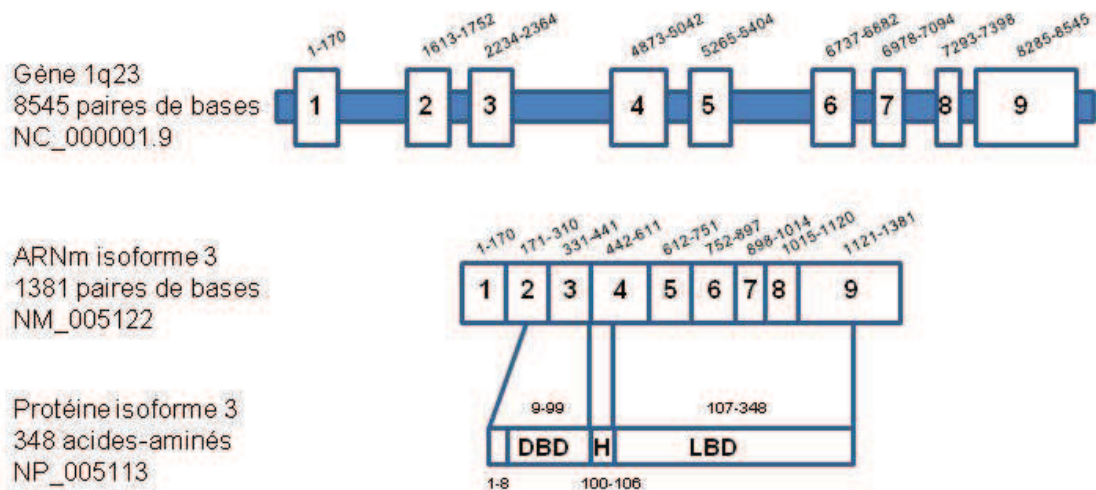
Gène 1q23
8545 paires de bases
NC_000001.9

1-170
1613-1752
2234-2364
4873-5042
5265-5404
6737-6682
6978-7094
7293-7398
8285-8545

1 2 3 4 5 6 7 8 9

ARNm isoforme 3
1381 paires de bases
NM_005122

1-170
171-310
331-441
442-611
612-751
752-897
898-1014
1015-1120
1121-1381

1 2 3 4 5 6 7 8 9

Protéine isoforme 3
348 acides-aminés
NP_005113

9-99
107-348
DBD H LBD
1-8
100-106